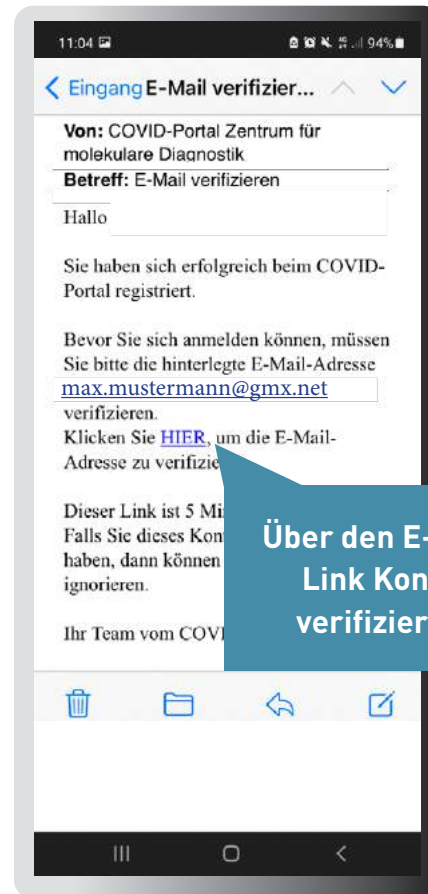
11:04 94%

< Eingang E-Mail verifizier...

Von: COVID-Portal Zentrum für molekulare Diagnostik

Betreff: E-Mail verifizieren

Hallo

Sie haben sich erfolgreich beim COVID-Portal registriert.

Bevor Sie sich anmelden können, müssen Sie bitte die hinterlegte E-Mail-Adresse max.mustermann@gmx.net verifizieren.

Klicken Sie HIER, um die E-Mail-Adresse zu verifizie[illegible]

Dieser Link ist 5 Mi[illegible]
Falls Sie dieses Kon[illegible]
haben, dann können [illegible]
ignorieren.

Ihr Team vom COVI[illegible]

Über den E-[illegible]
Link Kon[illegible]
verifizier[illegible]